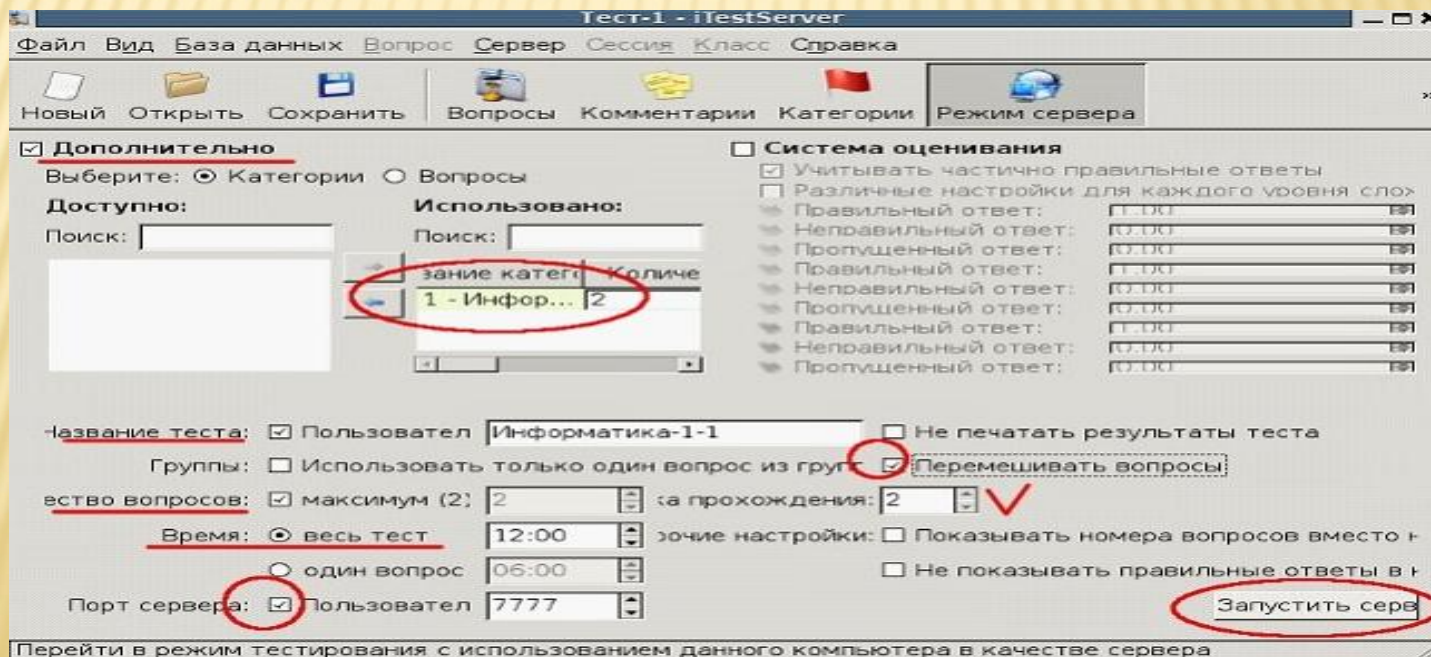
Тест-1 - iTestServer

Файл Вид База данных Вопрос Сервер Сессия Класс Справка

Новый Открыть Сохранить Вопросы Комментарии Категории Режим сервера

☑ Дополнительно

Выберите: ⦿ Категории ○ Вопросы

Доступно:

Поиск:

Использовано:

Поиск:

| звание катего | Количе |
|---|---|
| 1 - Инфор... | 2 |

☐ Система оценивания

☑ Учитывать частично правильные ответы

☐ Различные настройки для каждого уровня слож

Правильный ответ: 1.00

Неправильный ответ: 0.00

Пропущенный ответ: 0.00

Правильный ответ: 1.00

Неправильный ответ: 0.00

Пропущенный ответ: 0.00

Правильный ответ: 1.00

Неправильный ответ: 0.00

Пропущенный ответ: 0.00

Название теста: ☑ Пользовател Информатика-1-1

☐ Не печатать результаты теста

Группы: ☐ Использовать только один вопрос из груп

☑ Перемешивать вопросы

ество вопросов: ☑ максимум (2) 2

ка прохождения: 2

Время: ⦿ весь тест 12:00

рочие настройки: ☐ Показывать номера вопросов вместо н

○ один вопрос 06:00

☐ Не показывать правильные ответы в н

Порт сервера: ☑ Пользовател 7777

Запустить серв

Перейти в режим тестирования с использованием данного компьютера в качестве сервера